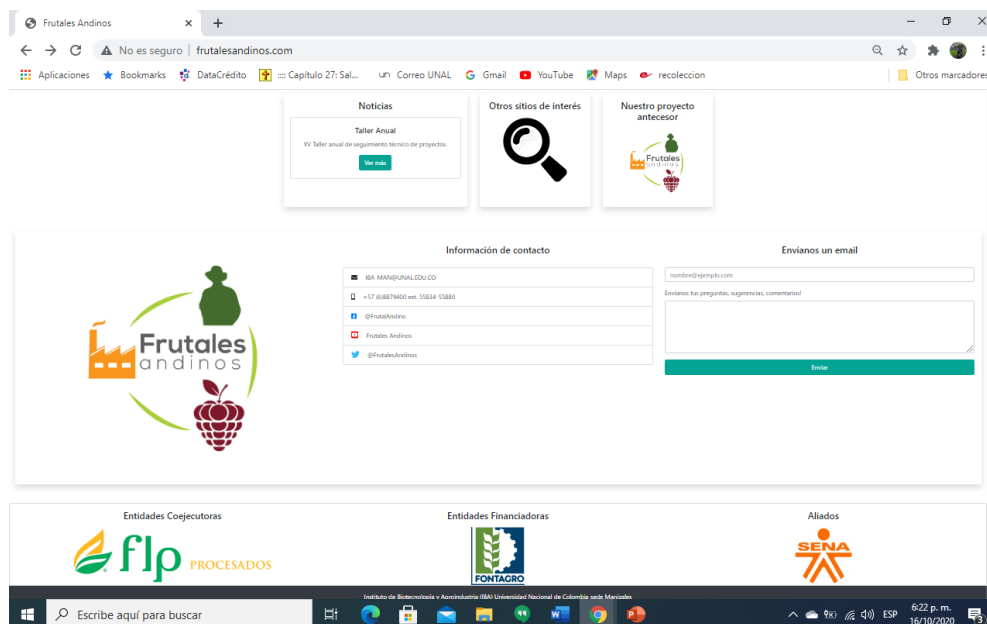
Frutales Andinos ×
+
No es seguro | frutalesandinos.com
Aplicaciones Bookmarks DataCrédito :::: Capítulo 27: Sal... Correo UNAL Gmail YouTube Maps recoleccion Otros marcadores

Noticias
Taller Anual
XV Taller anual de seguimiento técnico de proyectos
Ver más

Otros sitios de interés

Nuestro proyecto antecesor
Frutales andinos

Frutales andinos

Información de contacto
IBA_MAN@UNAL.EDU.CO
+57 (6)8879400 ext. 55834-55880
@FrutalAndino
Frutales Andinos
@FrutalesAndinos

Envianos un email
nombre@ejemplo.com
Envianos tus preguntas, sugerencias, comentarios!
Enviar

Entidades Coejecutoras
flp PROCESADOS

Entidades Financiadoras
FONTAGRO

Aliados
SENA

Instituto de Biotecnología y Agroindustria (IBA) Universidad Nacional de Colombia sede Manizales

Escribe aquí para buscar
ESP 6:22 p. m. 16/10/2020